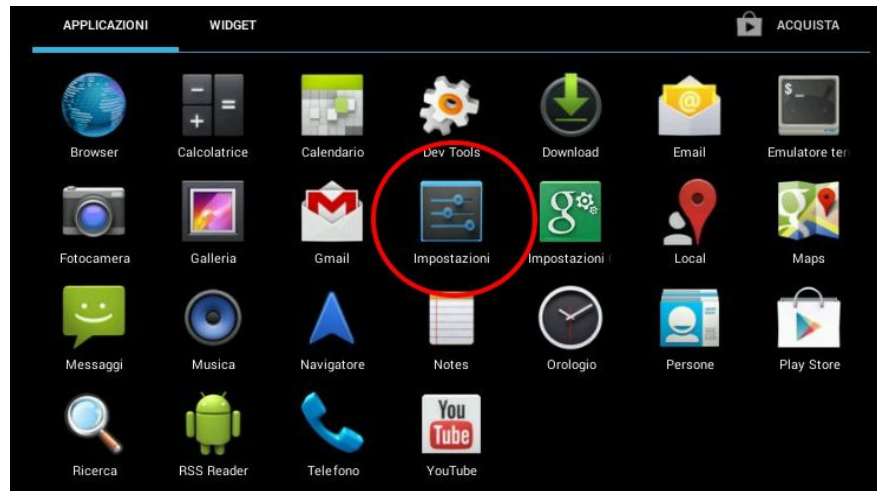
APPLICAZIONI WIDGET ACQUISTA

Browser
Calcolatrice
Calendario
Dev Tools
Download
Email
Emulatore ter

Fotocamera
Galleria
Gmail
Impostazioni
Impostazioni
Local
Maps

Messaggi
Musica
Navigatore
Notes
Orologio
Persone
Play Store

Ricerca
RSS Reader
Telefono
You Tube
YouTube